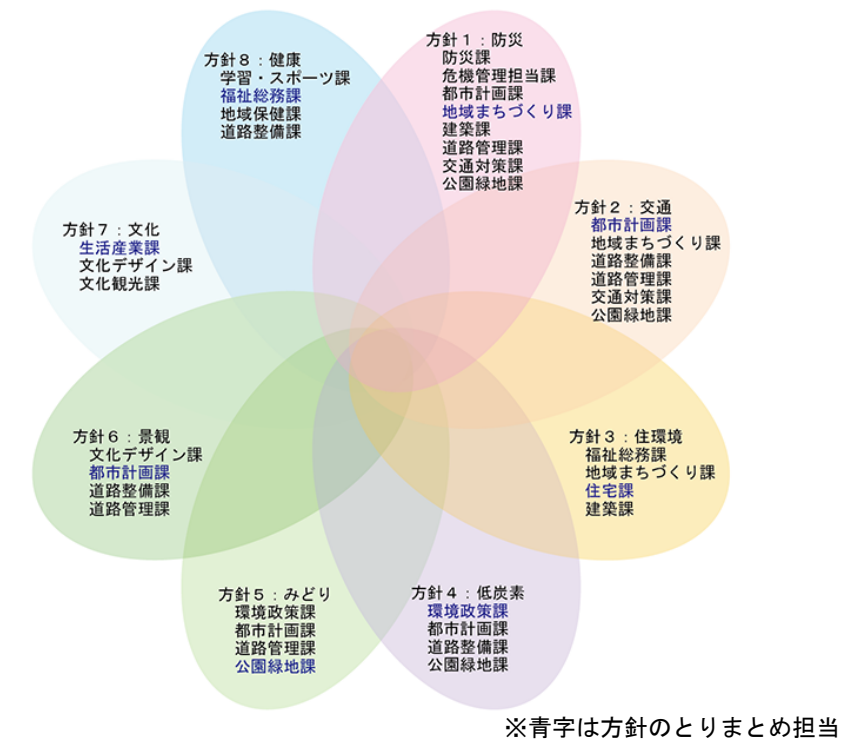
方針８：健康
学習・スポーツ課
福祉総務課
地域保健課
道路整備課

方針１：防災
防災課
危機管理担当課
都市計画課
地域まちづくり課
建築課
道路管理課
交通対策課
公園緑地課

方針７：文化
生活産業課
文化デザイン課
文化観光課

方針２：交通
都市計画課
地域まちづくり課
道路整備課
道路管理課
交通対策課
公園緑地課

方針６：景観
文化デザイン課
都市計画課
道路整備課
道路管理課

方針３：住環境
福祉総務課
地域まちづくり課
住宅課
建築課

方針５：みどり
環境政策課
都市計画課
道路管理課
公園緑地課

方針４：低炭素
環境政策課
都市計画課
道路整備課
公園緑地課

※青字は方針のとりまとめ担当